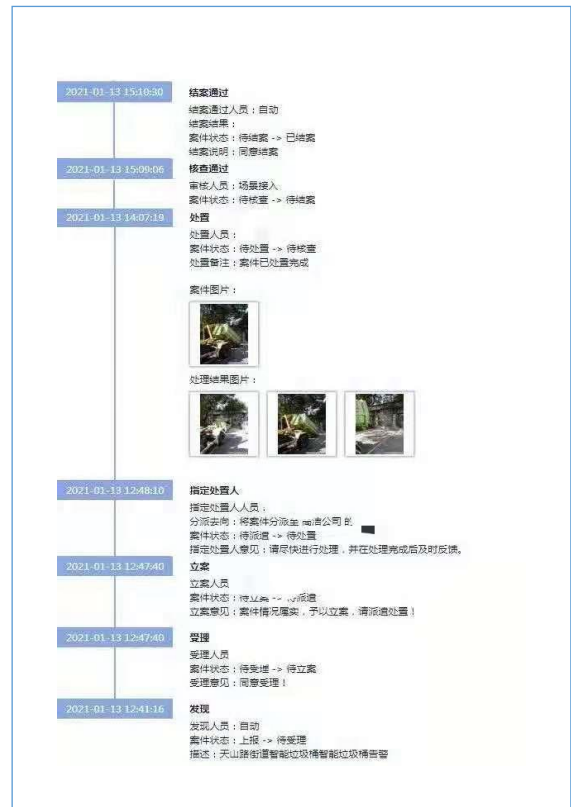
2021-01-13 15:10:30

结案通过
结案通过人员：自动
结案结果：
案件状态：待结案 -> 已结案
结案说明：同意结案

2021-01-13 15:09:06

核查通过
审核人员：场景接入
案件状态：待核查 -> 待结案

2021-01-13 14:07:19

处置
处置人员：
案件状态：待处置 -> 待核查
处置备注：案件已处置完成

案件图片：

处理结果图片：

2021-01-13 12:48:10

指定处置人
指定处置人人员：
分派去向：将案件分派至 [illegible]洁公司 的 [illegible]
案件状态：待派遣 -> 待处置
指定处置人意见：请尽快进行处理，并在处理完成后及时反馈。

2021-01-13 12:47:40

立案
立案人员
案件状态：待立案 -> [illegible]派遣
立案意见：案件情况属实，予以立案，请派遣处置！

2021-01-13 12:47:40

受理
受理人员
案件状态：待受理 -> 待立案
受理意见：同意受理！

2021-01-13 12:41:16

发现
发现人员：自动
案件状态：上报 -> 待受理
描述：天山路街道智能垃圾桶智能垃圾桶告警